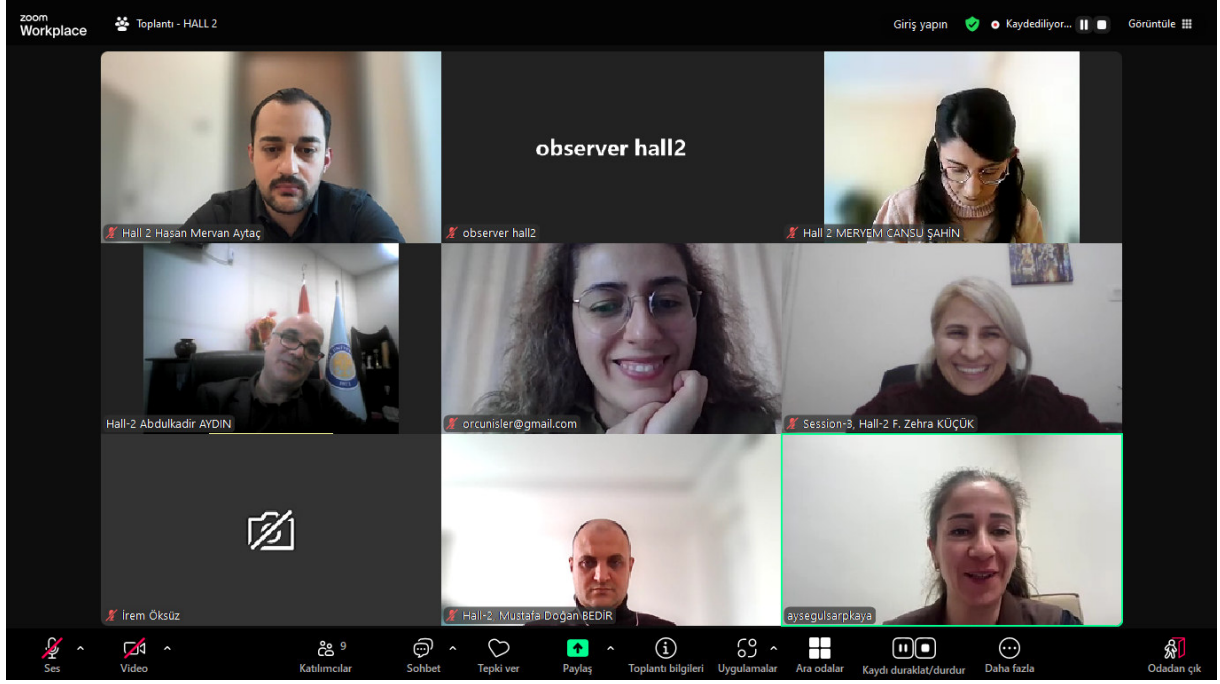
zoom Workplace

Toplantı - HALL 2

Giriş yapın

Kaydediliyor...

Görüntüle

observer hall2

Hall 2 Hasan Mervan Aytaç

observer hall2

Hall 2 MERYEM CANSU ŞAHİN

Hall-2 Abdulkadir AYDIN

orcunisler@gmail.com

Session-3, Hall-2 F. Zehra KÜÇÜK

İrem Öksüz

Hall-2 Mustafa Doğan BEDİR

aysegulsarpkaya

Ses

Video

9

Katılımcılar

Sohbet

Tepki ver

Paylaş

Toplantı bilgileri

Uygulamalar

Ara odalar

Kaydı duraklat/durdur

Daha fazla

Odadan çık